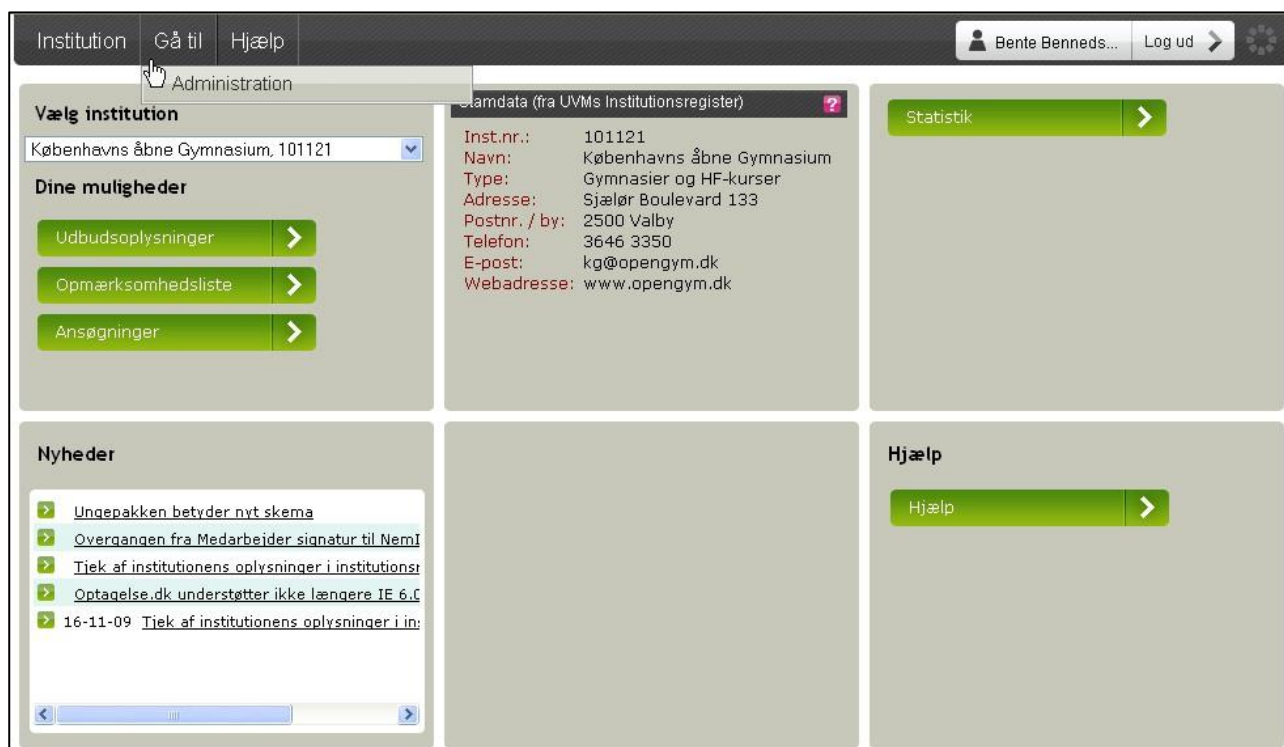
Institution Gå til Hjælp

Bente Benneds... Log ud

Administration

Vælg institution

Københavns åbne Gymnasium, 101121

Dine muligheder

Udbudsoplysninger

Opmærksomhedsliste

Ansøgninger

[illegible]tamdata (fra UVMs Institutionsregister) ?

| | |
|---|---|
| Inst.nr.: | 101121 |
| Navn: | Københavns åbne Gymnasium |
| Type: | Gymnasier og HF-kurser |
| Adresse: | Sjælør Boulevard 133 |
| Postnr. / by: | 2500 Valby |
| Telefon: | 3646 3350 |
| E-post: | kg@opengym.dk |
| Webadresse: | www.opengym.dk |

Statistik

Nyheder

Ungepakken betyder nyt skema
Overgangen fra Medarbejder signatur til NemI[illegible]
Tjek af institutionens oplysninger i institutions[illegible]
Optagelse.dk understøtter ikke længere IE 6.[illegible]
16-11-09 Tjek af institutionens oplysninger i in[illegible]

Hjælp

Hjælp